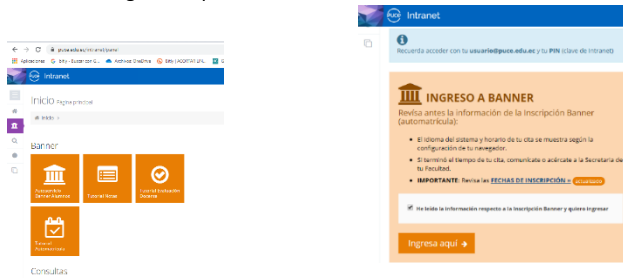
← → C gestion.puce.edu.ec/intranet/panel
Aplicaciones  G  Bitly - Buscar con G...  Archivos OneDrive  Bitly | ACORTAR URL

PUCE Intranet

Inicio Página principal

Inicio

Banner

Autoservicio Banner Alumnos

Tutorial Notas

Tutorial Evaluación Docente

Tutorial Automatrícula

Consultas

PUCE Intranet

Recuerda acceder con tu usuario@puce.edu.ec y tu PIN (clave de Intranet)

INGRESO A BANNER

Revisa antes la información de la Inscripción Banner (automatrícula):

• El idioma del sistema y horario de tu cita se muestra según la configuración de tu navegador.
• Si terminó el tiempo de tu cita, comunícate o acércate a la Secretaría de tu Facultad.
• IMPORTANTE: Revisa las FECHAS DE INSCRIPCIÓN » actualizado

He leído la información respecto a la Inscripción Banner y quiero ingresar

Ingresa aquí →